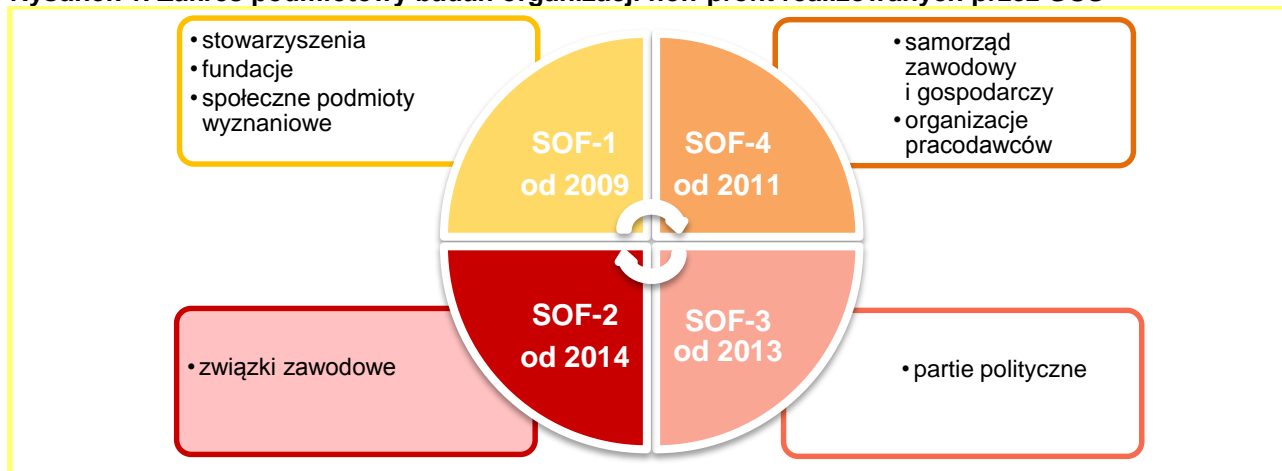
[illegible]

• stowarzyszenia
• fundacje
• społeczne podmioty wyznaniowe

• samorząd zawodowy i gospodarczy
• organizacje pracodawców

SOF-1
od 2009

SOF-4
od 2011

SOF-2
od 2014

SOF-3
od 2013

• związki zawodowe

• partie polityczne